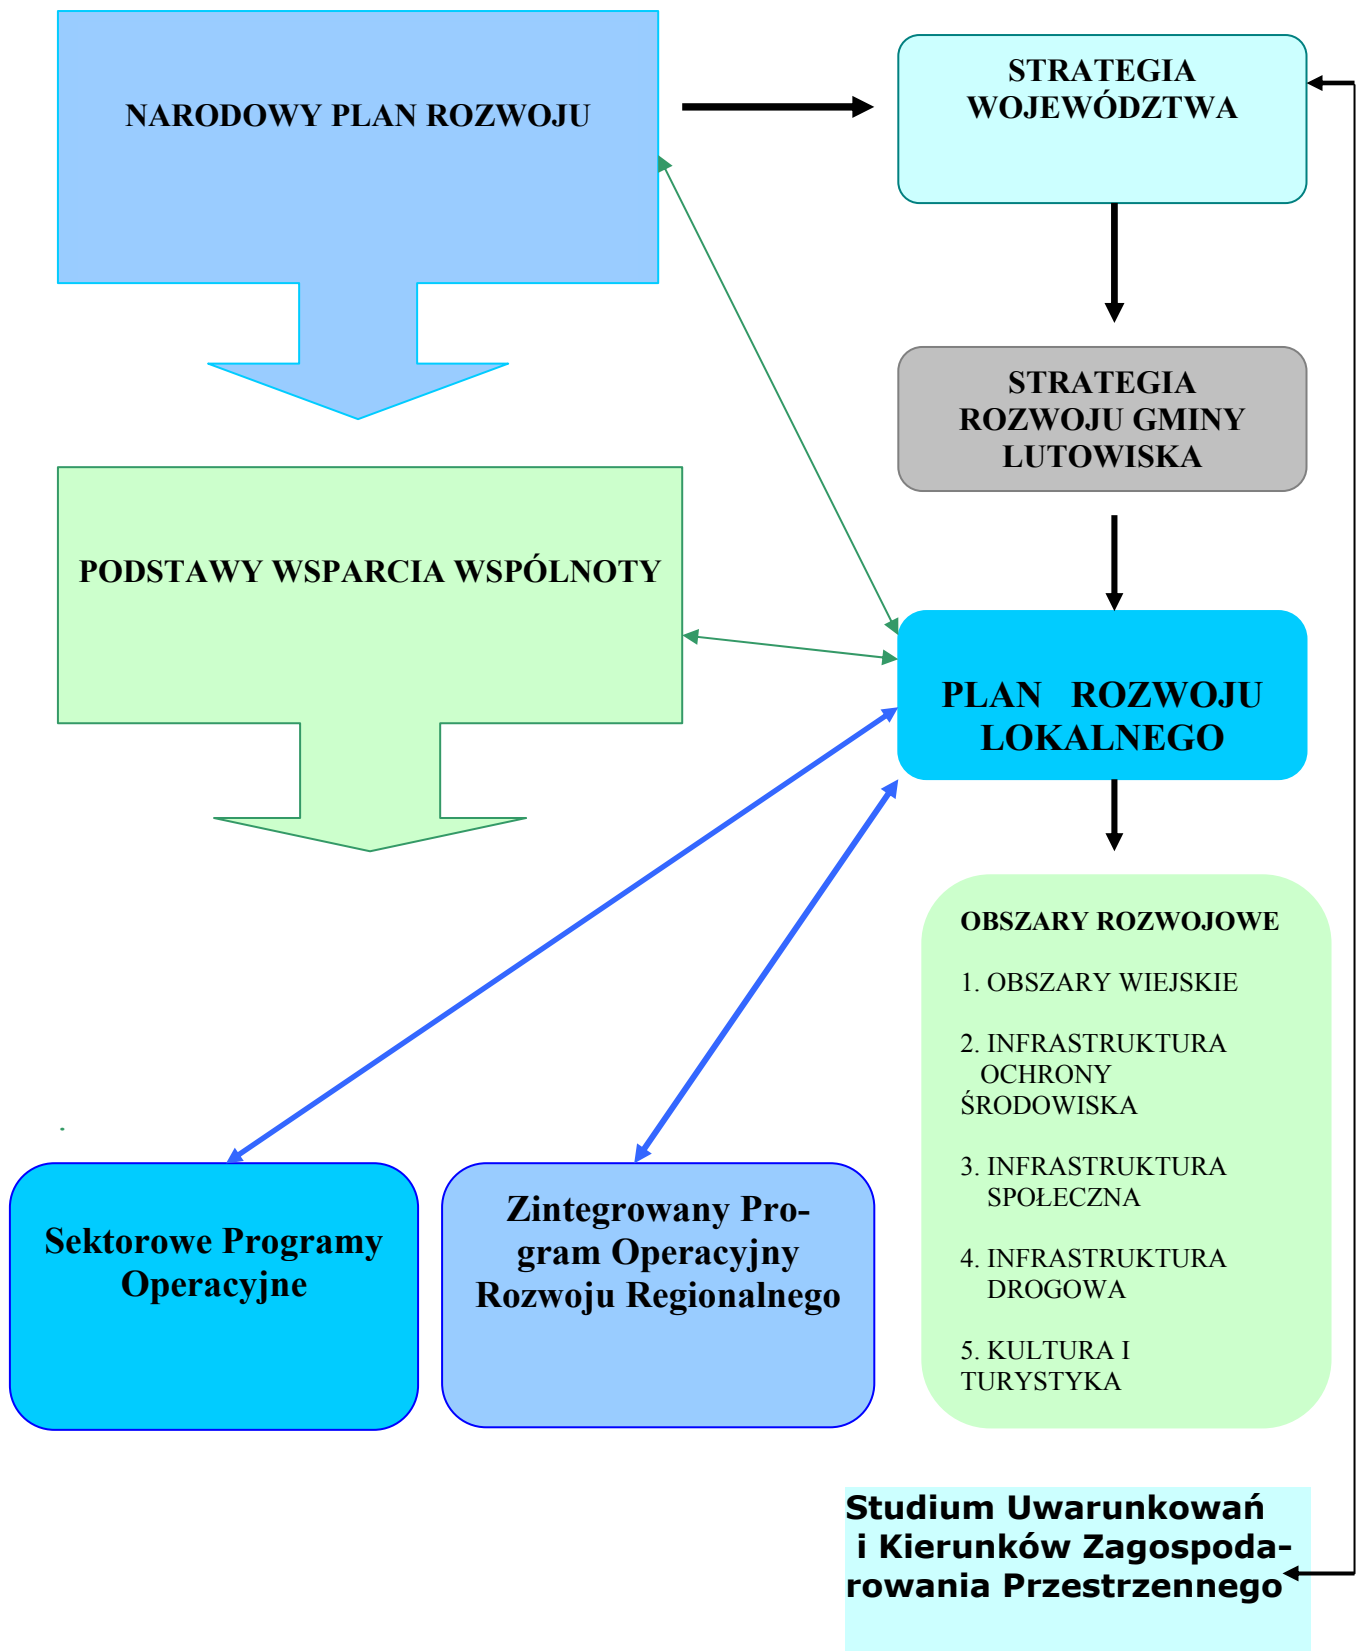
NARODOWY PLAN ROZWOJU

STRATEGIA WOJEWÓDZTWA

STRATEGIA ROZWOJU GMINY LUTOWISKA

PODSTAWY WSPARCIA WSPÓLNOTY

PLAN ROZWOJU LOKALNEGO

OBSZARY ROZWOJOWE

1. OBSZARY WIEJSKIE

2. INFRASTRUKTURA OCHRONY ŚRODOWISKA

3. INFRASTRUKTURA SPOŁECZNA

4. INFRASTRUKTURA DROGOWA

5. KULTURA I TURYSTYKA

Sektorowe Programy Operacyjne

Zintegrowany Program Operacyjny Rozwoju Regionalnego

Studium Uwarunkowań i Kierunków Zagospodarowania Przestrzennego